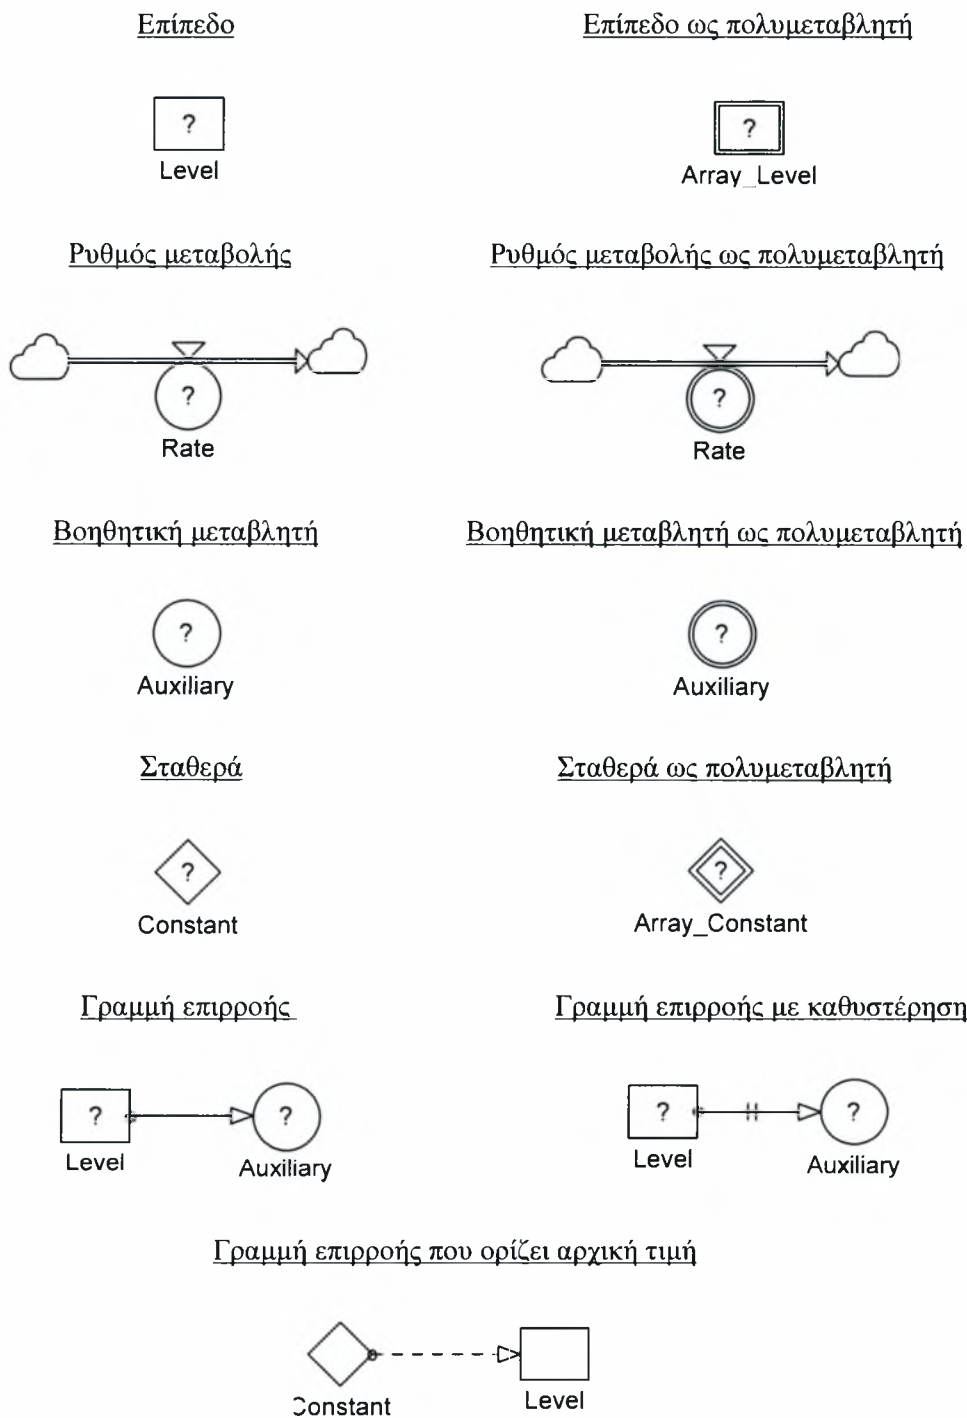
Επίπεδο

?
Level

Επίπεδο ως πολυμεταβλητή

?
Array_Level

Ρυθμός μεταβολής

?
Rate

Ρυθμός μεταβολής ως πολυμεταβλητή

?
Rate

Βοηθητική μεταβλητή

?
Auxiliary

Βοηθητική μεταβλητή ως πολυμεταβλητή

?
Auxiliary

Σταθερά

?
Constant

Σταθερά ως πολυμεταβλητή

?
Array_Constant

Γραμμή επιρροής

?
Level
?
Auxiliary

Γραμμή επιρροής με καθυστέρηση

?
Level
?
Auxiliary

Γραμμή επιρροής που ορίζει αρχική τιμή

Constant
Level